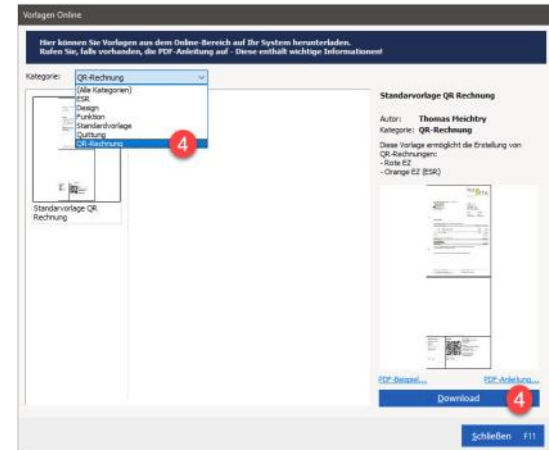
Vorlagen Online

Hier können Sie Vorlagen aus dem Online-Bereich auf Ihr System herunterladen. Rufen Sie, falls vorhanden, die PDF-Anleitung auf - Diese enthält wichtige Informationen!

Kategorie: QR-Rechnung

(Alle Kategorien)
ESR
Design
Funktion
Standardvorlage
Quittung
QR-Rechnung

4

Standarvorlage QR Rechnung

Standardvorlage QR Rechnung

Autor: Thomas Heichtry
Kategorie: QR-Rechnung

Diese Vorlage ermöglicht die Erstellung von QR-Rechnungen:
- Rote EZ
- Orange EZ (ESR)

PDF-Beispiel... PDF-Anleitung...

Download

4

Schließen F11